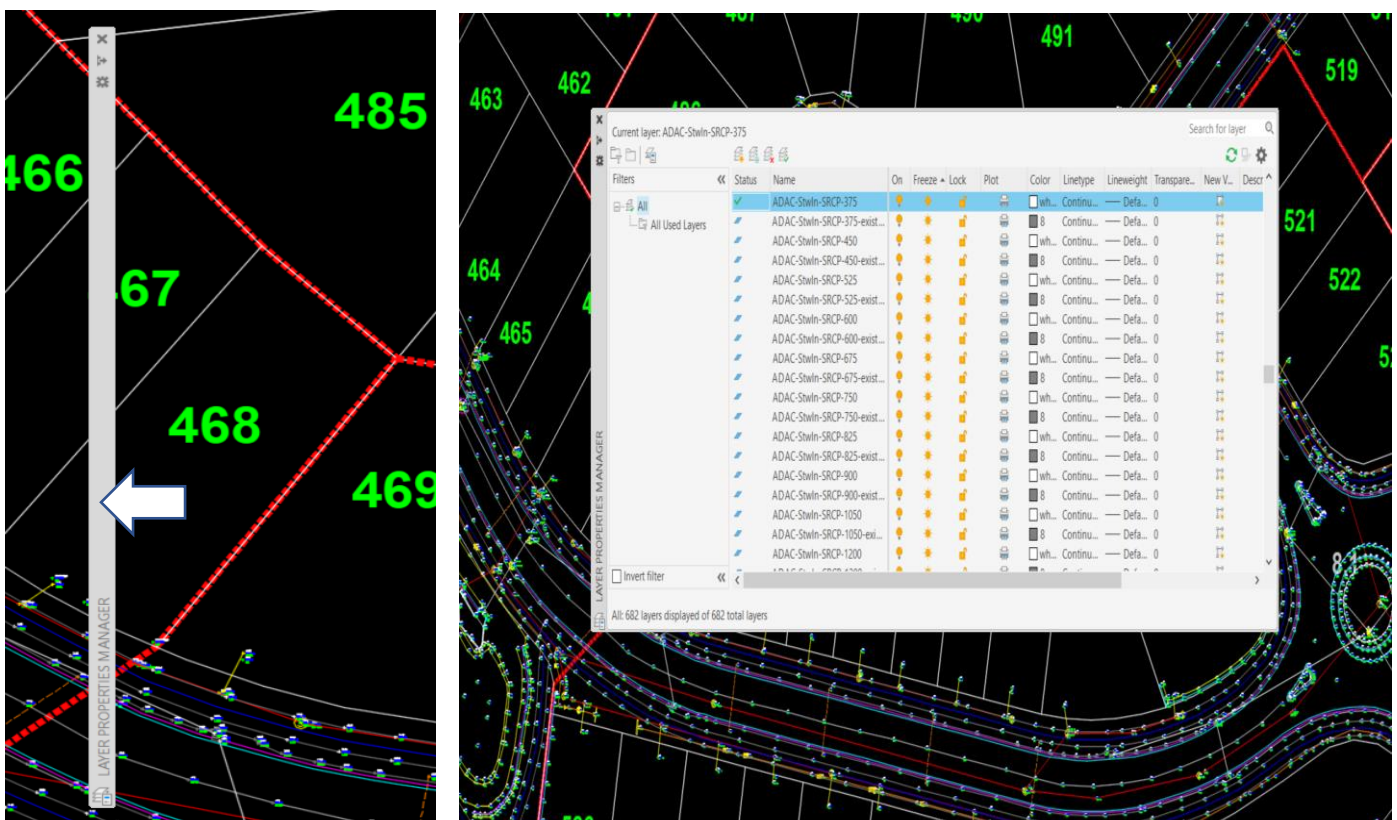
485

466

467

468

469

LAYER PROPERTIES MANAGER

491

462

463

519

Current layer: ADAC-StwIn-SRCP-375

Search for layer

Filters

All

All Used Layers

| Status | Name | On | Freeze | Lock | Plot | Color | Linetype | Lineweight | Transpare... | New V... | Descr |
|---|---|---|---|---|---|---|---|---|---|---|---|
| ✓ | ADAC-StwIn-SRCP-375 | | | | | wh... | Continu... | — Defa... | 0 | | |
| | ADAC-StwIn-SRCP-375-exist... | | | | | 8 | Continu... | — Defa... | 0 | | |
| | ADAC-StwIn-SRCP-450 | | | | | wh... | Continu... | — Defa... | 0 | | |
| | ADAC-StwIn-SRCP-450-exist... | | | | | 8 | Continu... | — Defa... | 0 | | |
| | ADAC-StwIn-SRCP-525 | | | | | wh... | Continu... | — Defa... | 0 | | |
| | ADAC-StwIn-SRCP-525-exist... | | | | | 8 | Continu... | — Defa... | 0 | | |
| | ADAC-StwIn-SRCP-600 | | | | | wh... | Continu... | — Defa... | 0 | | |
| | ADAC-StwIn-SRCP-600-exist... | | | | | 8 | Continu... | — Defa... | 0 | | |
| | ADAC-StwIn-SRCP-675 | | | | | wh... | Continu... | — Defa... | 0 | | |
| | ADAC-StwIn-SRCP-675-exist... | | | | | 8 | Continu... | — Defa... | 0 | | |
| | ADAC-StwIn-SRCP-750 | | | | | wh... | Continu... | — Defa... | 0 | | |
| | ADAC-StwIn-SRCP-750-exist... | | | | | 8 | Continu... | — Defa... | 0 | | |
| | ADAC-StwIn-SRCP-825 | | | | | wh... | Continu... | — Defa... | 0 | | |
| | ADAC-StwIn-SRCP-825-exist... | | | | | 8 | Continu... | — Defa... | 0 | | |
| | ADAC-StwIn-SRCP-900 | | | | | wh... | Continu... | — Defa... | 0 | | |
| | ADAC-StwIn-SRCP-900-exist... | | | | | 8 | Continu... | — Defa... | 0 | | |
| | ADAC-StwIn-SRCP-1050 | | | | | wh... | Continu... | — Defa... | 0 | | |
| | ADAC-StwIn-SRCP-1050-exi... | | | | | 8 | Continu... | — Defa... | 0 | | |
| | ADAC-StwIn-SRCP-1200 | | | | | wh... | Continu... | — Defa... | 0 | | |

Invert filter

All: 682 layers displayed of 682 total layers

LAYER PROPERTIES MANAGER

521

522

464

465